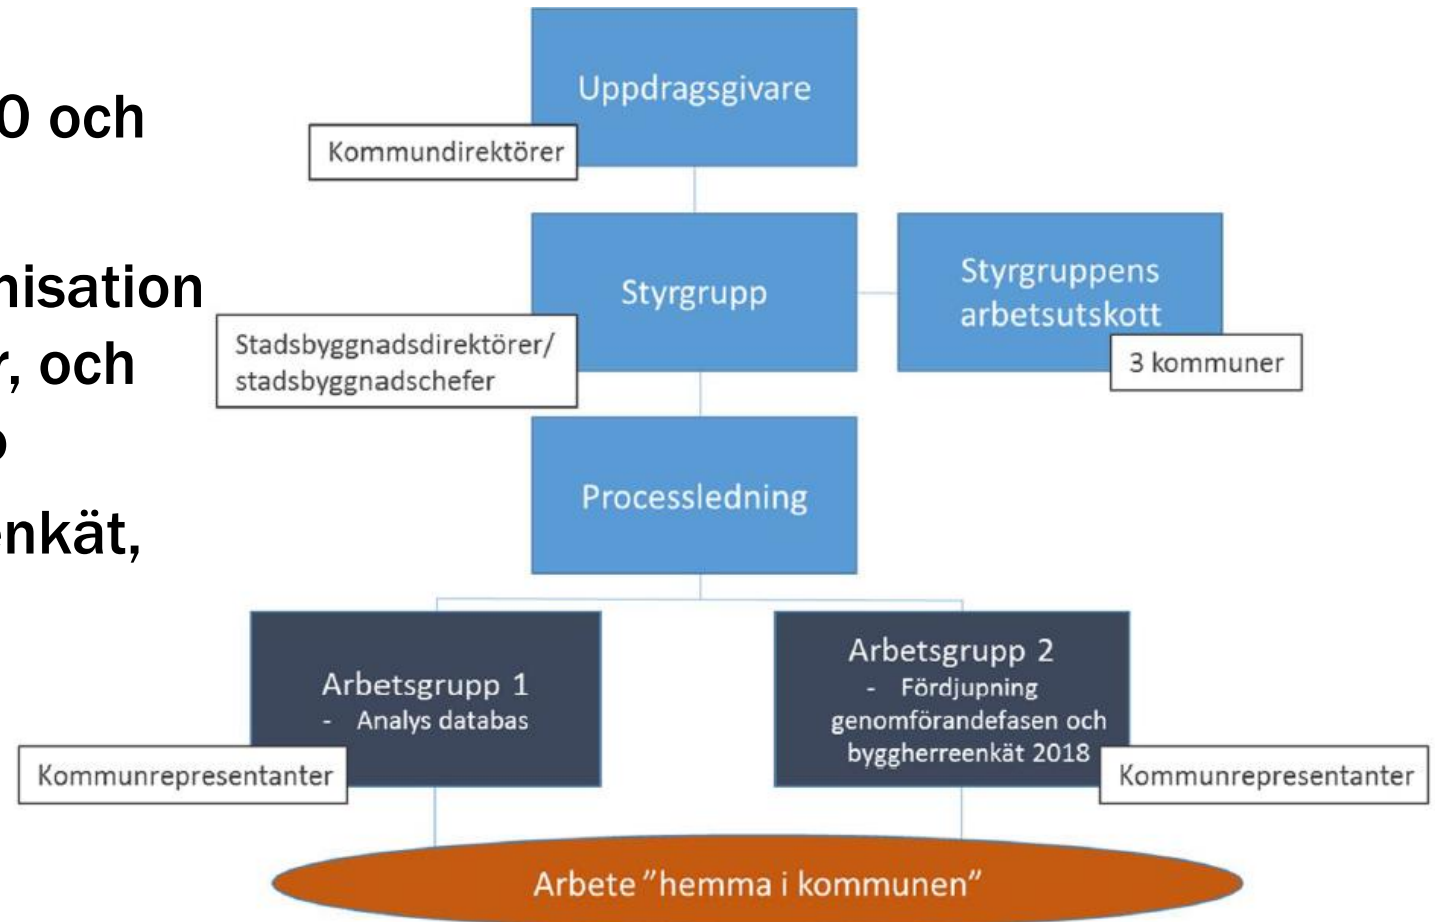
0 och

nisation
r, och
o
enkät,

Uppdragsgivare

Kommundirektörer

Styrgrupp

Styrgruppens arbetsutskott

Stadsbyggnadsdirektörer/ stadsbyggnadschefer

3 kommuner

Processledning

Arbetsgrupp 1
- Analys databas

Kommunrepresentanter

Arbetsgrupp 2
- Fördjupning genomförandefasen och byggherreenkät 2018

Kommunrepresentanter

Arbete "hemma i kommunen"